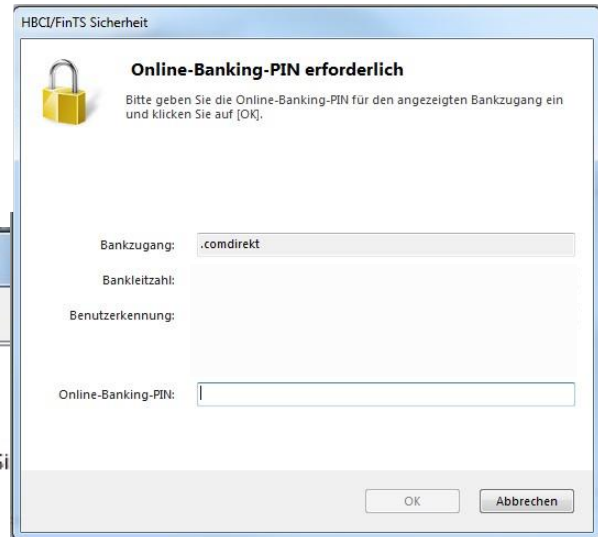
HBCI/FinTS Sicherheit

Online-Banking-PIN erforderlich

Bitte geben Sie die Online-Banking-PIN für den angezeigten Bankzugang ein und klicken Sie auf [OK].

Bankzugang: .comdirekt

Bankleitzahl:

Benutzerkennung:

Online-Banking-PIN:

OK

Abbrechen